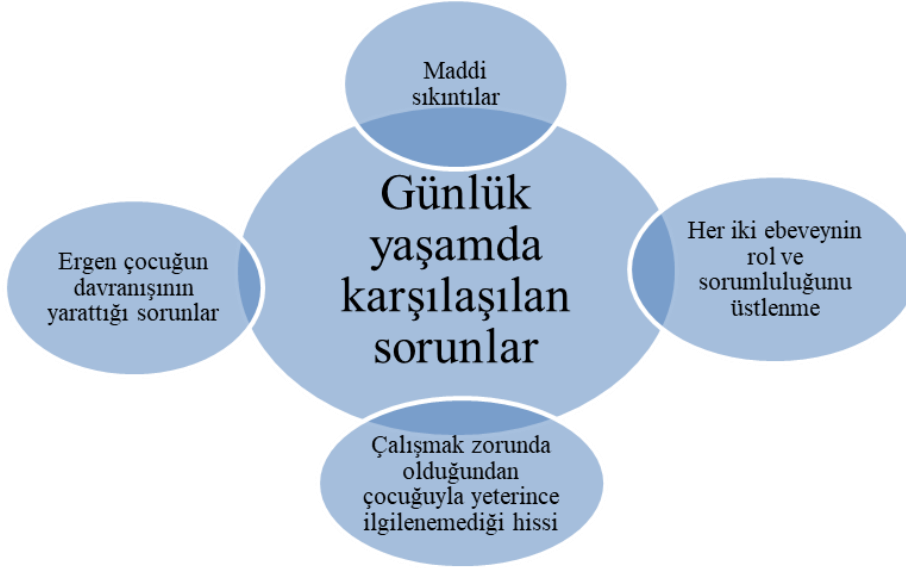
Maddi sıkıntılar

Ergen çocuğun davranışının yarattığı sorunlar

Günlük yaşamda karşılaşılan sorunlar

Her iki ebeveynin rol ve sorumluluğunu üstlenme

Çalışmak zorunda olduğundan çocuğuyla yeterince ilgilenemediği hissi